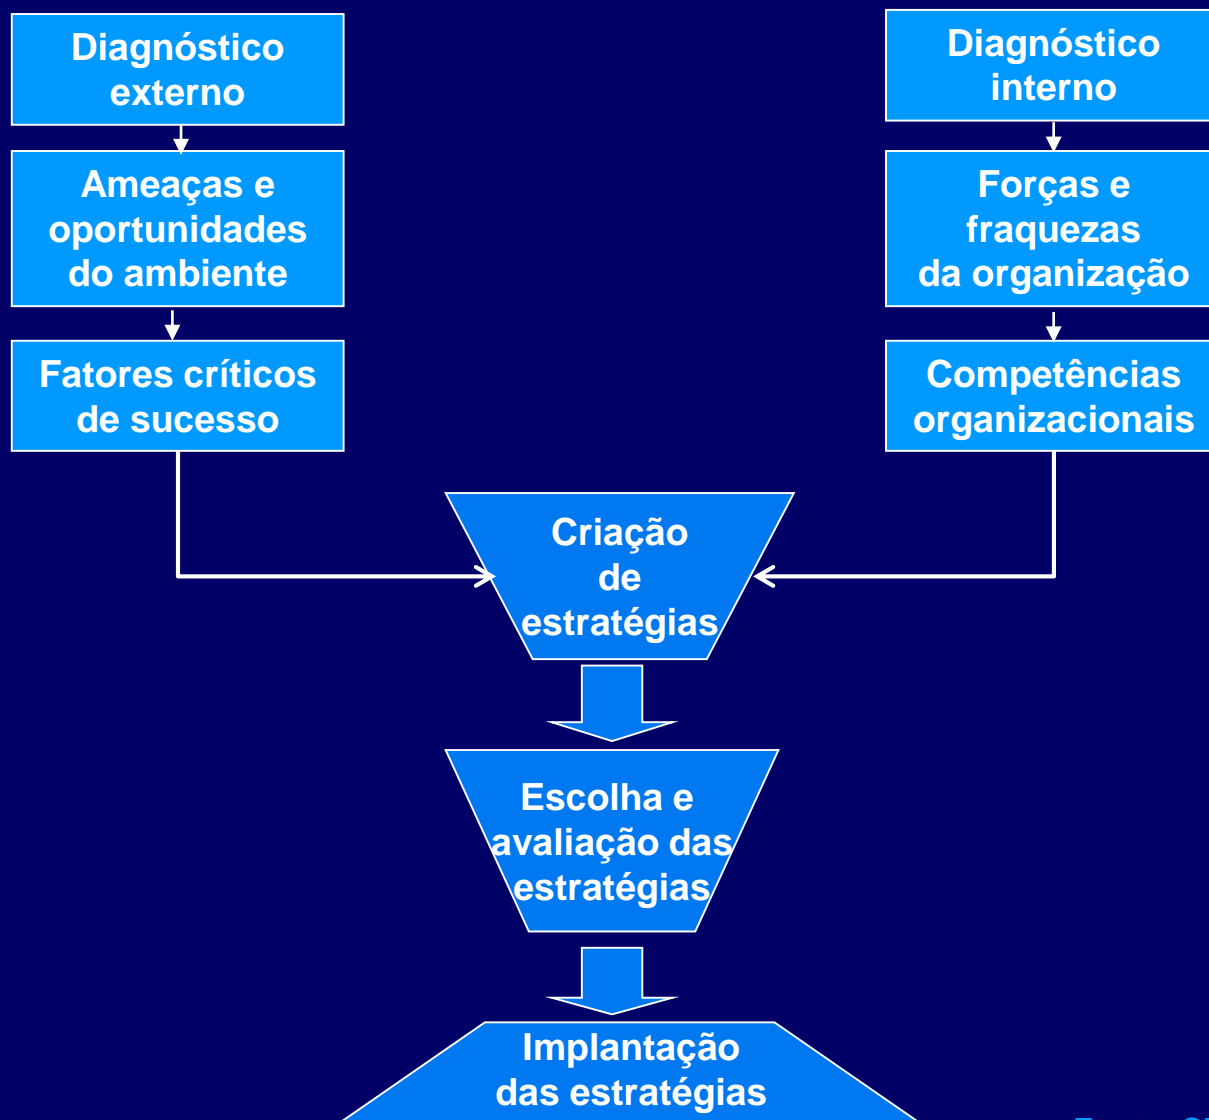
Diagnóstico externo

Ameaças e oportunidades do ambiente

Fatores críticos de sucesso

Diagnóstico interno

Forças e fraquezas da organização

Competências organizacionais

Criação de estratégias

Escolha e avaliação das estratégias

Implantação das estratégias

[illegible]